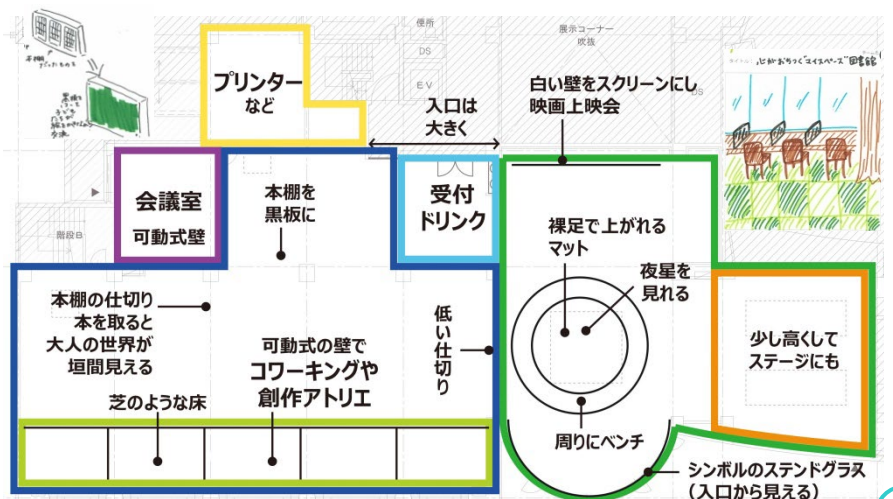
プリンター
など

会議室
可動式壁

本棚を
黒板に

入口は
大きく

受付
ドリンク

白い壁をスクリーンにし
映画上映会

裸足で上がれる
マット

夜星を
見れる

少し高くして
ステージにも

本棚の仕切り
本を取ると
大人の世界が
垣間見える

可動式の壁で
コワーキングや
創作アトリエ

低い
仕切り

芝のような床

周りにベンチ

シンボルのステンドグラス
（入口から見える）

展示コーナー
吹抜

階段B

DS

EV

DS